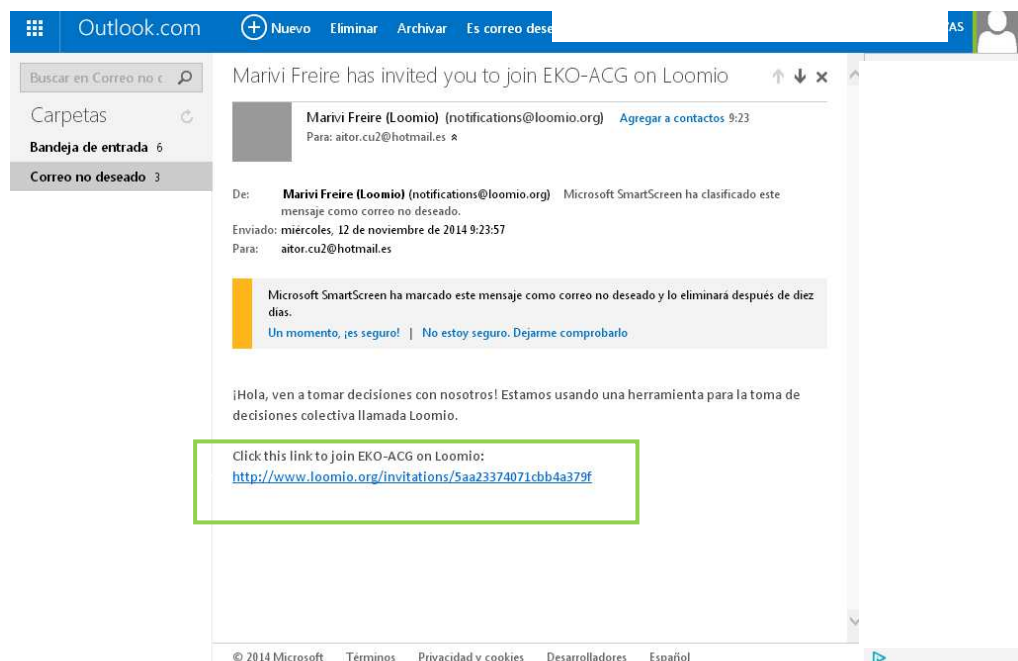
Outlook.com Nuevo Eliminar Archivar Es correo dese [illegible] AS

Buscar en Correo no c

Carpetas

Bandeja de entrada 6

Correo no deseado 3

Marivi Freire has invited you to join EKO-ACG on Loomio

Marivi Freire (Loomio) (notifications@loomio.org) Agregar a contactos 9:23

Para: aitor.cu2@hotmail.es

De: Marivi Freire (Loomio) (notifications@loomio.org) Microsoft SmartScreen ha clasificado este mensaje como correo no deseado.

Enviado: miércoles, 12 de noviembre de 2014 9:23:57

Para: aitor.cu2@hotmail.es

Microsoft SmartScreen ha marcado este mensaje como correo no deseado y lo eliminará después de diez días.

Un momento, ¡es seguro! | No estoy seguro. Dejarme comprobarlo

¡Hola, ven a tomar decisiones con nosotros! Estamos usando una herramienta para la toma de decisiones colectiva llamada Loomio.

Click this link to join EKO-ACG on Loomio:
http://www.loomio.org/invitations/5aa23374071cbb4a379f

© 2014 Microsoft Términos Privacidad y cookies Desarrolladores Español